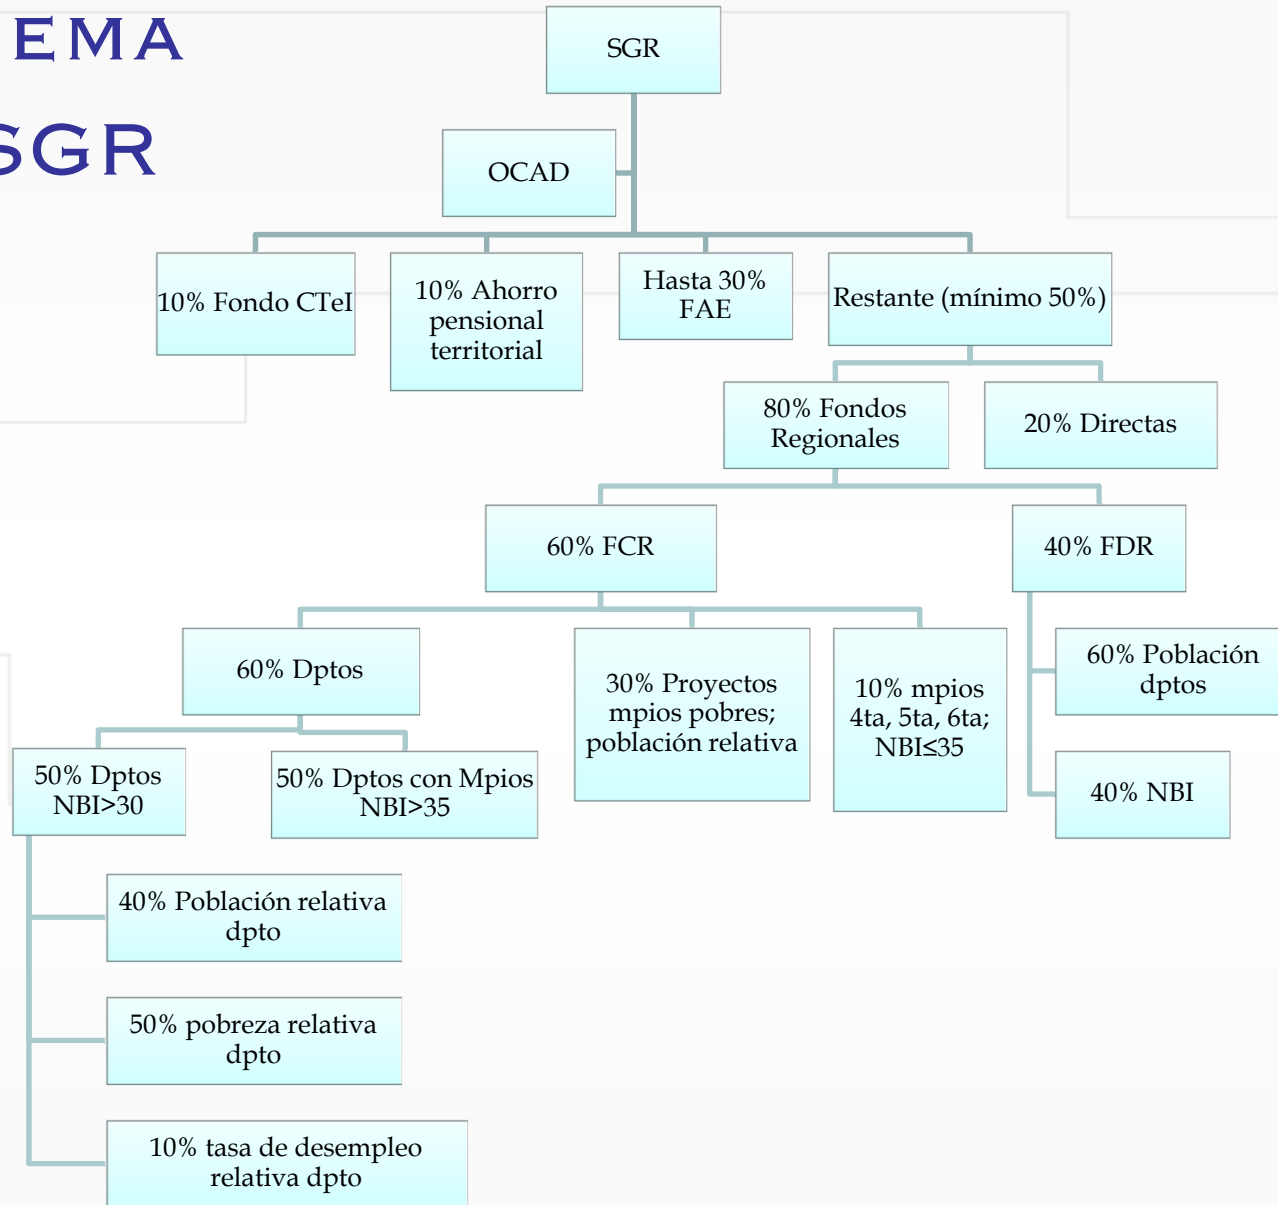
EMA
SGR

SGR

OCAD

10% Fondo CTeI

10% Ahorro pensional territorial

Hasta 30% FAE

Restante (mínimo 50%)

80% Fondos Regionales

20% Directas

60% FCR

40% FDR

60% Dptos

30% Proyectos mpios pobres; población relativa

10% mpios 4ta, 5ta, 6ta; NBI≤35

60% Población dptos

40% NBI

50% Dptos NBI>30

50% Dptos con Mpios NBI>35

40% Población relativa dpto

50% pobreza relativa dpto

10% tasa de desempleo relativa dpto